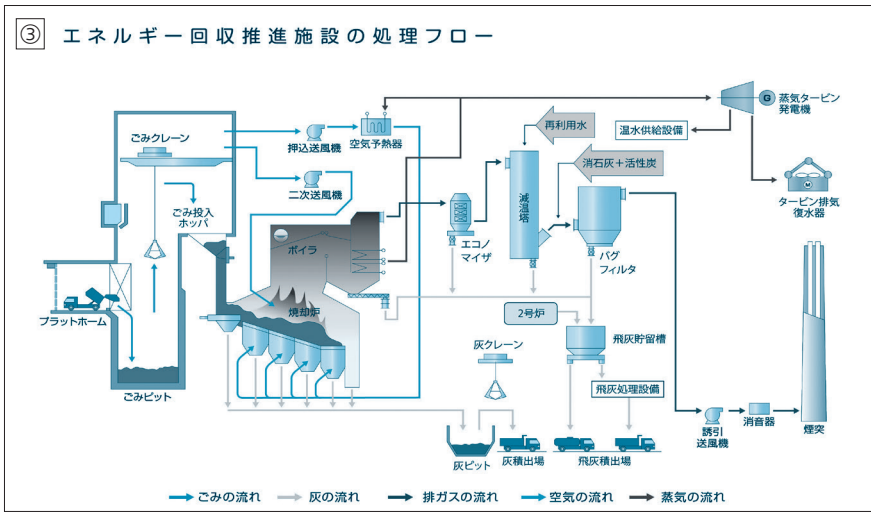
③ エネルギー回収推進施設の処理フロー

蒸気タービン発電機
空気予熱器
再利用水
温水供給設備
ごみクレーン
押込送風機
二次送風機
消石灰＋活性炭
タービン排気復水器
ごみ投入ホッパ
ボイラ
エコノマイザ
減温塔
バグフィルタ
プラットホーム
焼却炉
2号炉
飛灰貯留槽
灰クレーン
ごみピット
飛灰処理設備
誘引送風機
消音器
煙突
灰ピット
灰積出場
飛灰積出場

ごみの流れ　灰の流れ　排ガスの流れ　空気の流れ　蒸気の流れ